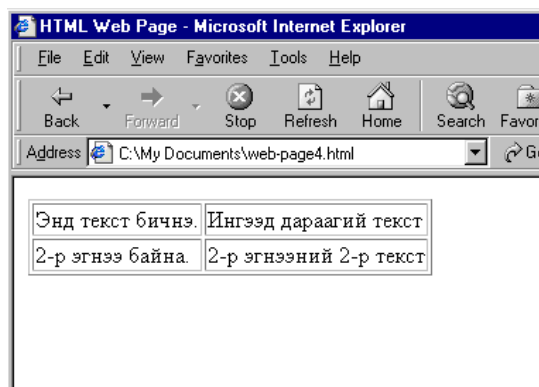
HTML Web Page - Microsoft Internet Explorer

File Edit View Favorites Tools Help

Back Forward Stop Refresh Home Search Favor

Address C:\My Documents\web-page4.html Go

| Энд текст бичнэ. | Ингээд дараагий текст |
|---|---|
| 2-р эгнээ байна. | 2-р эгнээний 2-р текст |